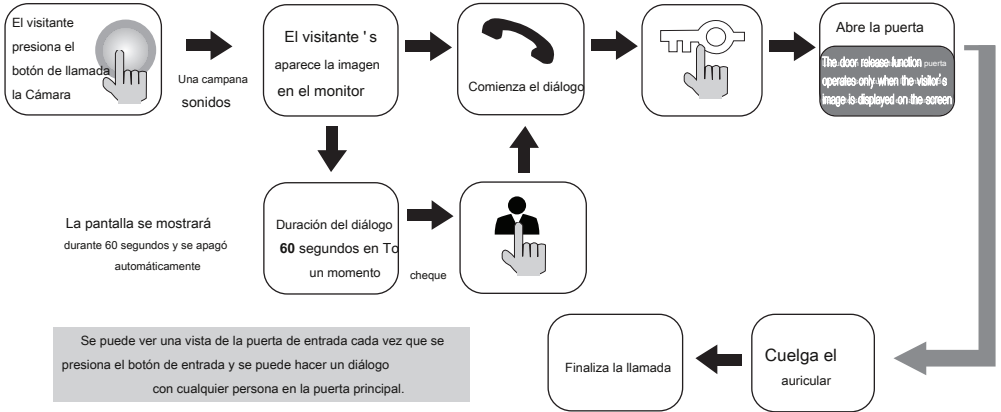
El visitante presiona el botón de llamada la Cámara

Una campana sonidos

El visitante ' s aparece la imagen en el monitor

Comienza el diálogo

Abre la puerta

The door release function puerta operates only when the visitor's image is displayed on the screen

La pantalla se mostrará durante 60 segundos y se apagó automáticamente

Duración del diálogo **60** segundos en To un momento

cheque

Se puede ver una vista de la puerta de entrada cada vez que se presiona el botón de entrada y se puede hacer un diálogo con cualquier persona en la puerta principal.

Finaliza la llamada

Cuelga el auricular